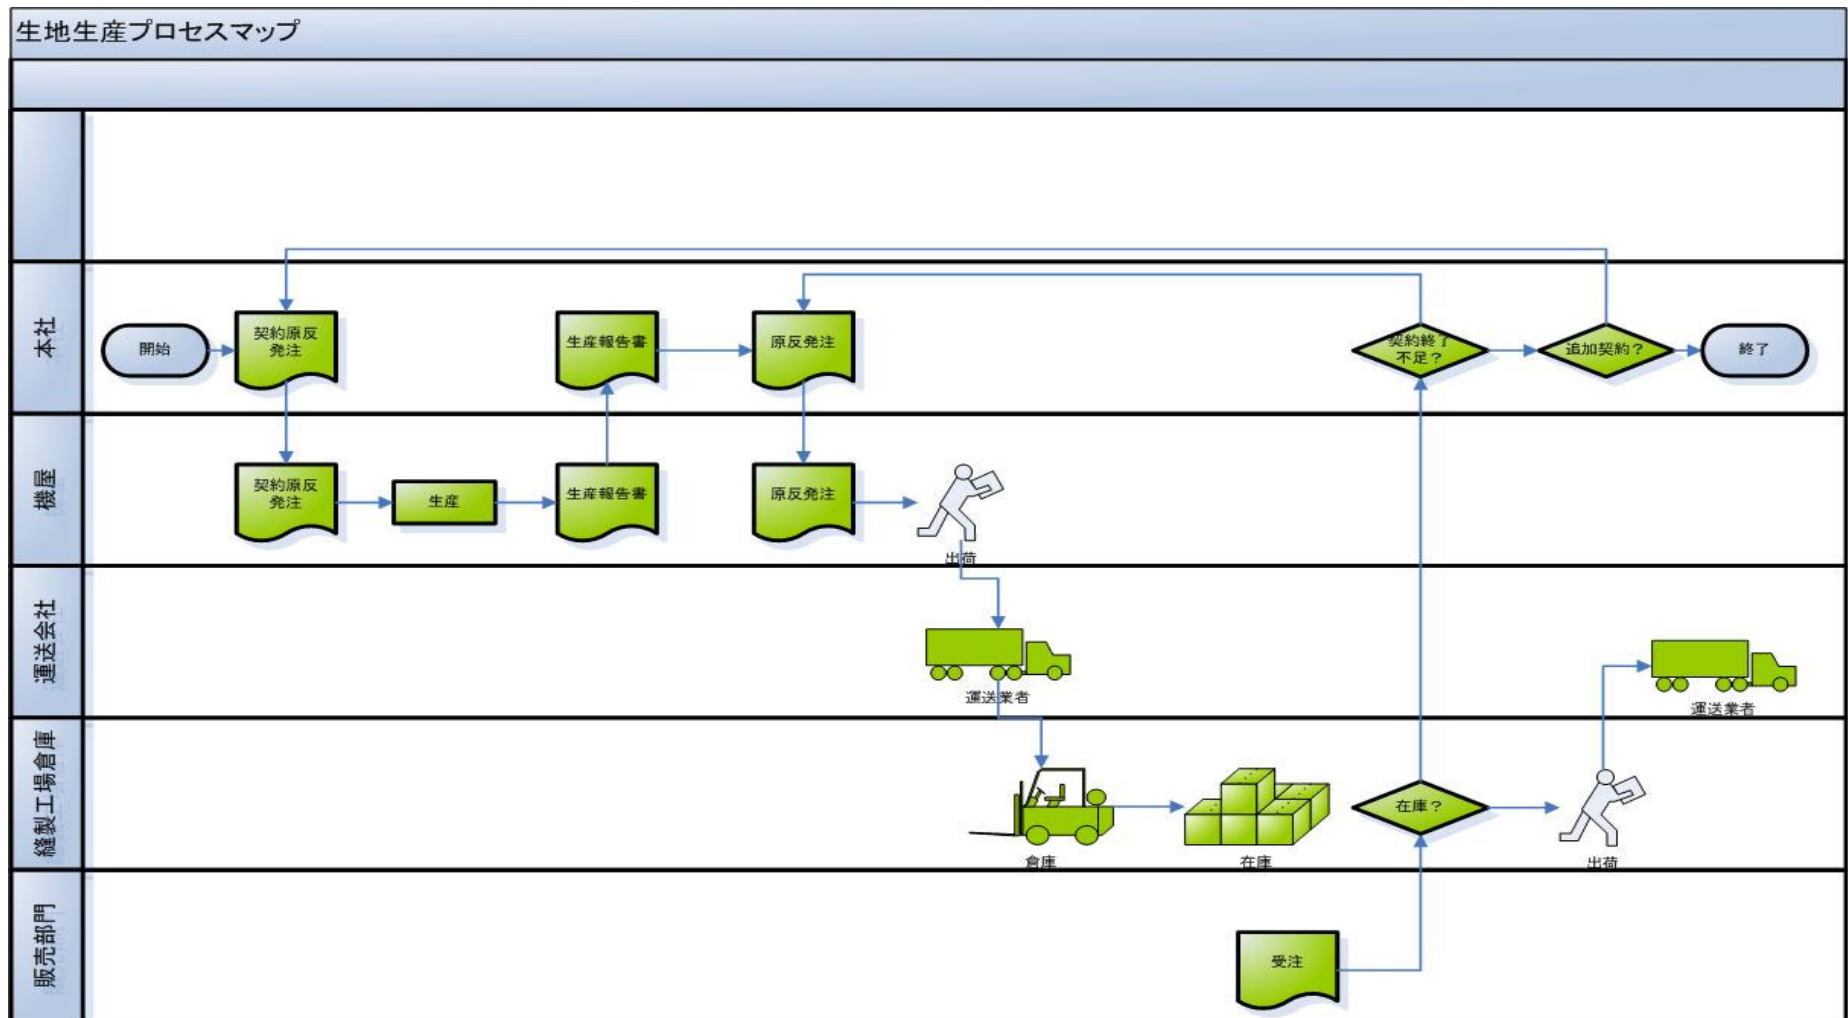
生地生産プロセスマップ

本社

開始

契約原反発注

生産報告書

原反発注

契約終了不足？

追加契約？

終了

機屋

契約原反発注

生産

生産報告書

原反発注

出荷

運送会社

運送業者

運送業者

縫製工場倉庫

倉庫

在庫

在庫？

出荷

販売部門

受注